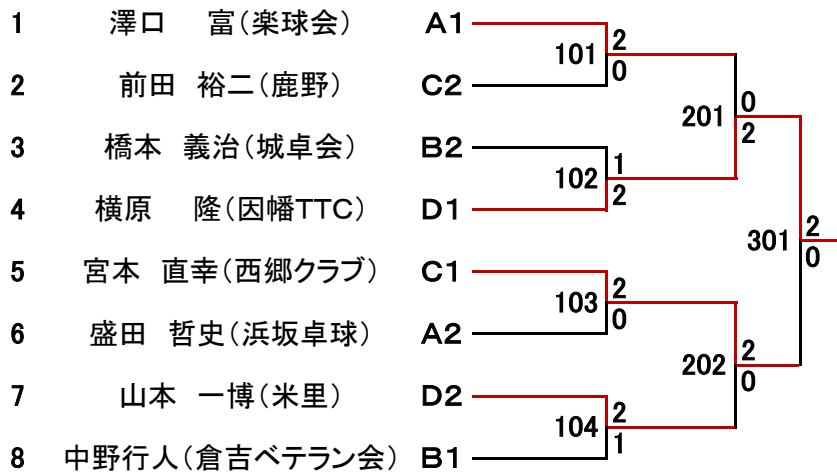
1 澤口　富（楽球会） A1
2 前田　裕二（鹿野） C2
3 橋本　義治（城卓会） B2
4 横原　隆（因幡TTC） D1
5 宮本　直幸（西郷クラブ） C1
6 盛田　哲史（浜坂卓球） A2
7 山本　一博（米里） D2
8 中野行人（倉吉ベテラン会） B1

101 2 0
102 1 2
103 2 0
104 2 1
201 0 2
202 2 0
301 2 0